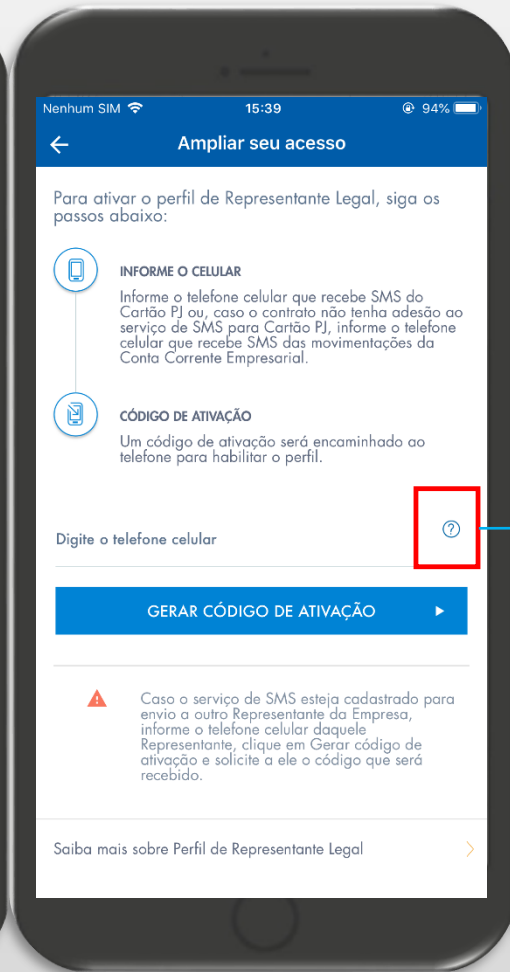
Nenhum SIM 15:39 94%

Ampliar seu acesso

Para ativar o perfil de Representante Legal, siga os passos abaixo:

INFORME O CELULAR

Informe o telefone celular que recebe SMS do Cartão PJ ou, caso o contrato não tenha adesão ao serviço de SMS para Cartão PJ, informe o telefone celular que recebe SMS das movimentações da Conta Corrente Empresarial.

CÓDIGO DE ATIVAÇÃO

Um código de ativação será encaminhado ao telefone para habilitar o perfil.

Digite o telefone celular

GERAR CÓDIGO DE ATIVAÇÃO

Caso o serviço de SMS esteja cadastrado para envio a outro Representante da Empresa, informe o telefone celular daquele Representante, clique em Gerar código de ativação e solicite a ele o código que será recebido.

Saiba mais sobre Perfil de Representante Legal